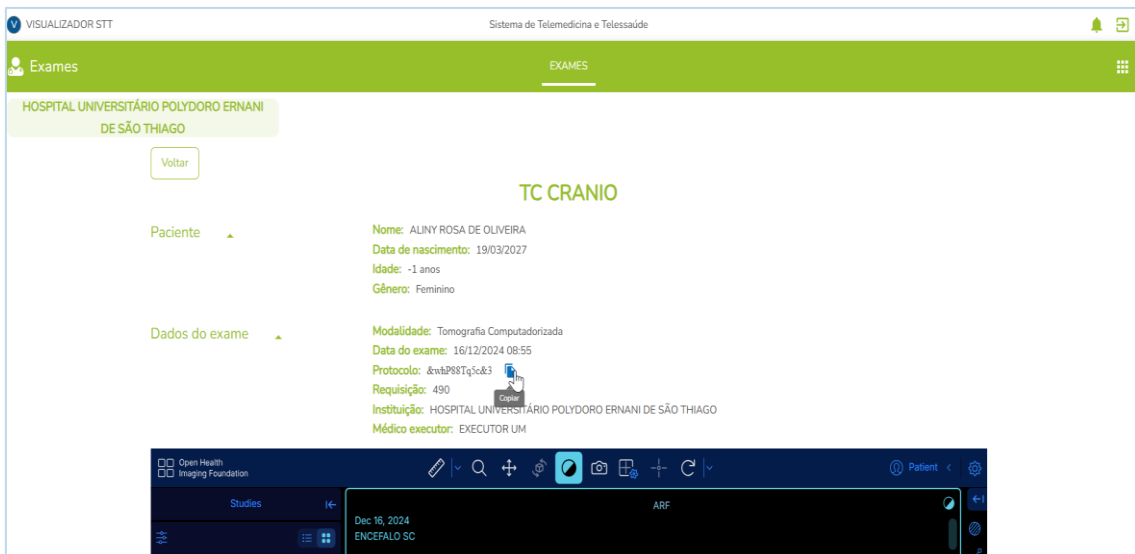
V VISUALIZADOR STT

Sistema de Telemedicina e Telessaúde

Exames

EXAMES

HOSPITAL UNIVERSITÁRIO POLYDORO ERNANI DE SÃO THIAGO

Voltar

TC CRANIO

Paciente

Nome: ALINY ROSA DE OLIVEIRA
Data de nascimento: 19/03/2027
Idade: -1 anos
Gênero: Feminino

Dados do exame

Modalidade: Tomografia Computadorizada
Data do exame: 16/12/2024 08:55
Protocolo: &whP88Tq5c&3
Copiar
Requisição: 490
Instituição: HOSPITAL UNIVERSITÁRIO POLYDORO ERNANI DE SÃO THIAGO
Médico executor: EXECUTOR UM

Open Health Imaging Foundation

Patient

Studies

ARF

Dec 16, 2024
ENCEFALO SC